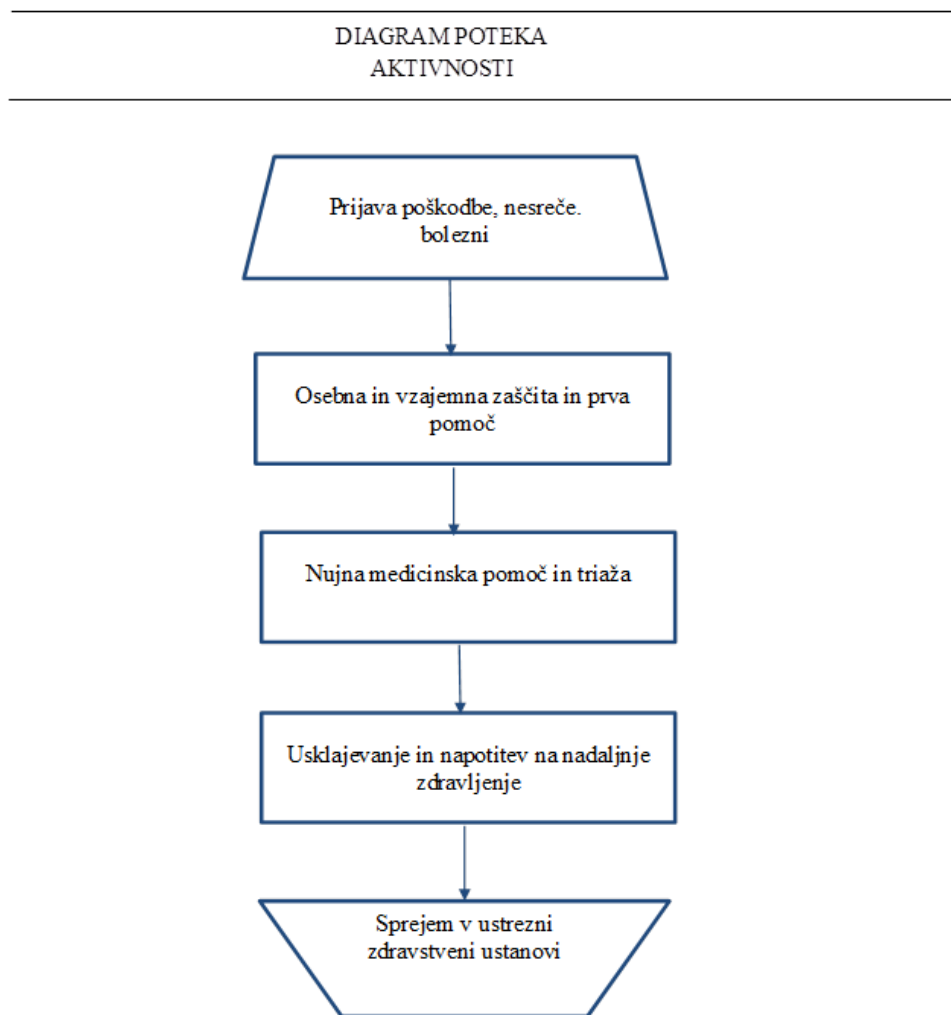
DIAGRAM POTEKA AKTIVNOSTI

Prijava poškodbe, nesreče. bolezni

Osebna in vzajemna zaščita in prva pomoč

Nujna medicinska pomoč in triaža

Usklajevanje in napotitev na nadaljnje zdravljenje

Sprejem v ustrezni zdravstveni ustanovi